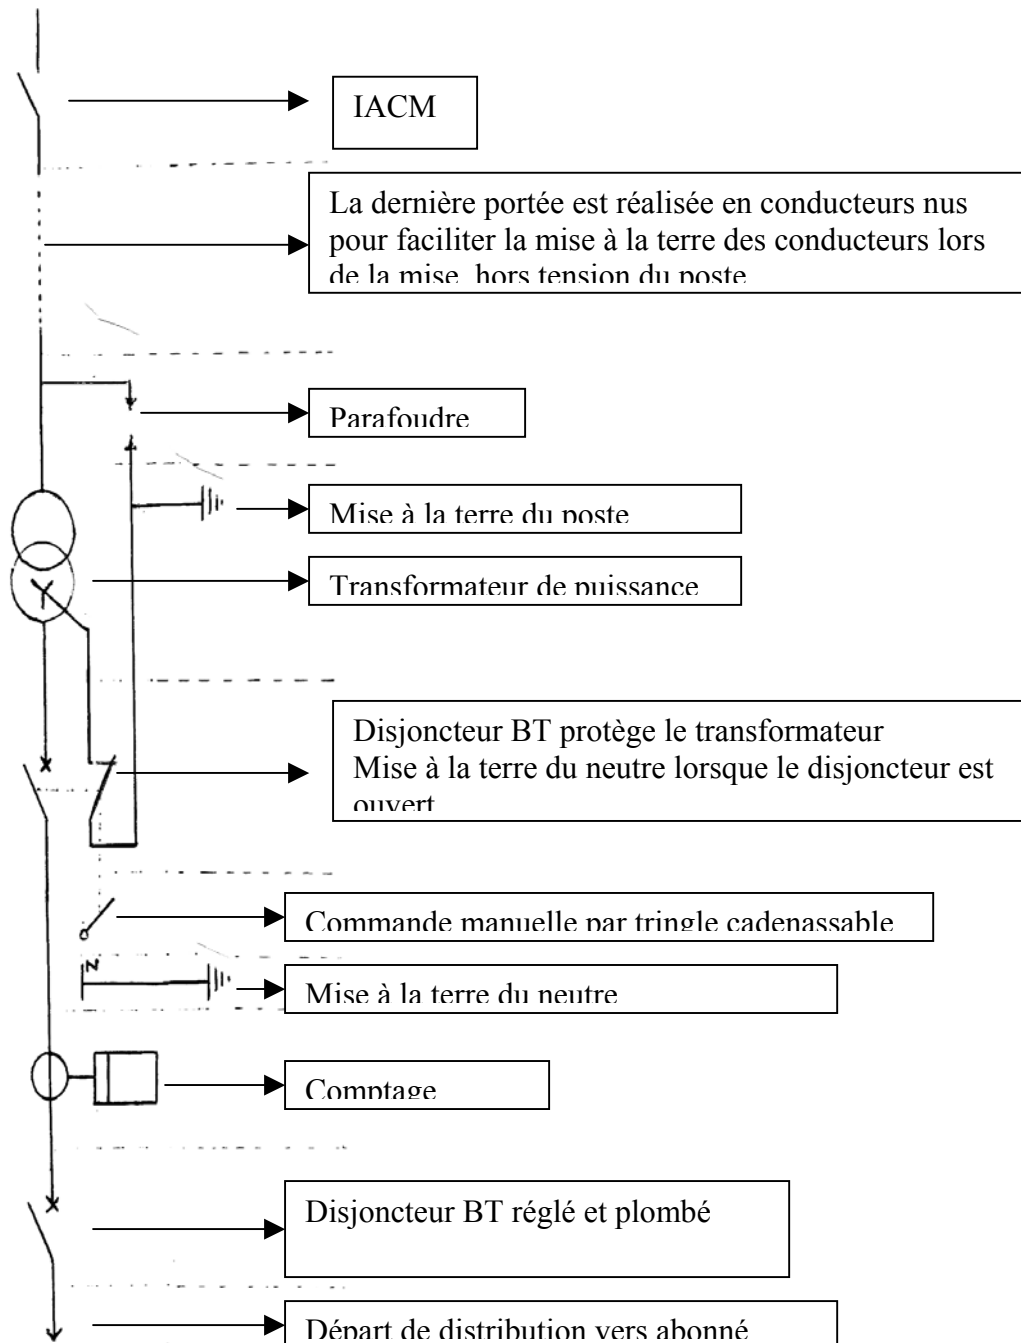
IACM

La dernière portée est réalisée en conducteurs nus pour faciliter la mise à la terre des conducteurs lors de la mise hors tension du poste

Parafoudre

Mise à la terre du poste

Transformateur de puissance

Disjoncteur BT protège le transformateur
Mise à la terre du neutre lorsque le disjoncteur est ouvert

Commande manuelle par tringle cadenassable

N

Mise à la terre du neutre

Comptage

Disjoncteur BT réglé et plombé

Départ de distribution vers abonné